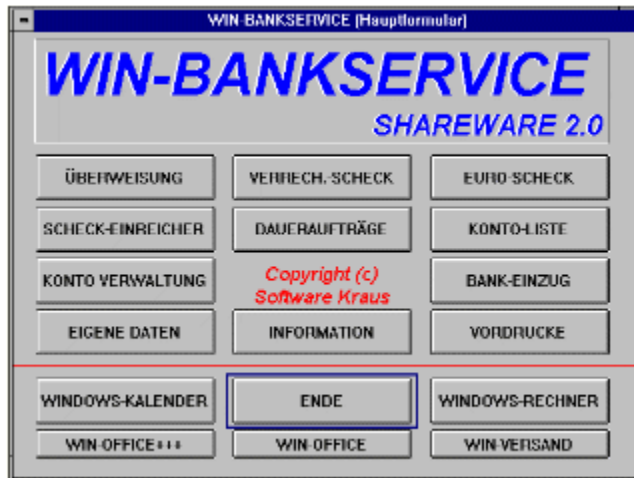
WIN-BANKSERVICE (Hauptformular)

WIN-BANKSERVICE

SHAREWARE 2.0

ÜBERWEISUNG

VERRECH.-SCHECK

EURO-SCHECK

SCHECK-EINREICHER

DAUERAUFTRÄGE

KONTO-LISTE

KONTO VERWALTUNG

Copyright (c) Software Kraus

BANK-EINZUG

EIGENE DATEN

INFORMATION

VORDRUCKE

WINDOWS-KALENDER

ENDE

WINDOWS-RECHNER

WIN-OFFICE+++

WIN-OFFICE

WIN-VERSAND